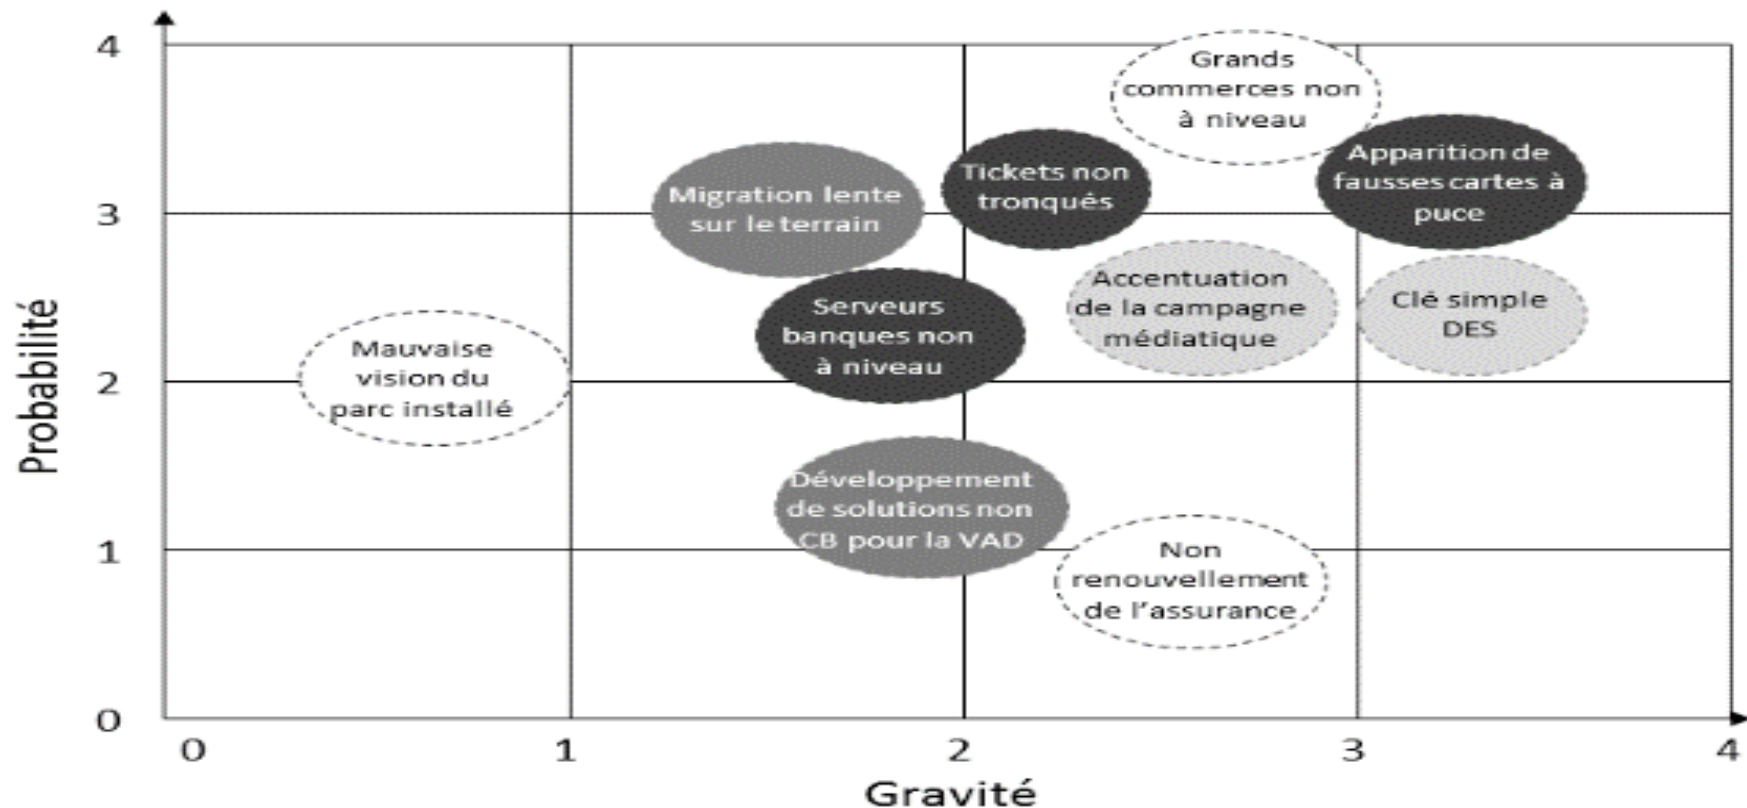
4
3
2
1
0

Probabilité

Grands commerces non à niveau

Apparition de fausses cartes à puce

Tickets non tronqués

Migration lente sur le terrain

Accentuation de la campagne médiatique

Clé simple DES

Serveurs banques non à niveau

Mauvaise vision du parc installé

Développement de solutions non CB pour la VAD

Non renouvellement de l'assurance

0 1 2 3 4

Gravité